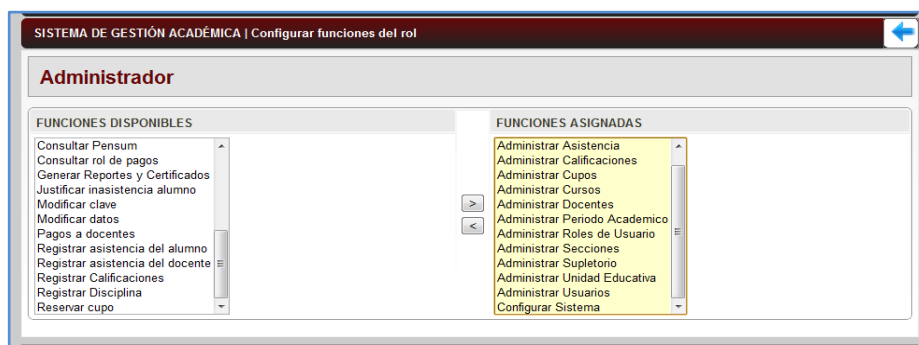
SISTEMA DE GESTIÓN ACADÉMICA | Configurar funciones del rol

Administrador

FUNCIONES DISPONIBLES

Consultar Pensum
Consultar rol de pagos
Generar Reportes y Certificados
Justificar inasistencia alumno
Modificar clave
Modificar datos
Pagos a docentes
Registrar asistencia del alumno
Registrar asistencia del docente
Registrar Calificaciones
Registrar Disciplina
Reservar cupo

>
<

FUNCIONES ASIGNADAS

Administrar Asistencia
Administrar Calificaciones
Administrar Cupos
Administrar Cursos
Administrar Docentes
Administrar Periodo Academico
Administrar Roles de Usuario
Administrar Secciones
Administrar Supletorio
Administrar Unidad Educativa
Administrar Usuarios
Configurar Sistema